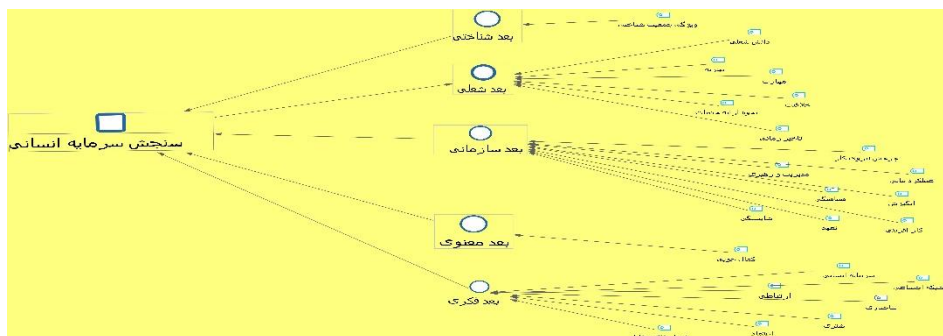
سنجش سرمایه انسانی

بعد شناختی
ویژگی جمعیت شناختی

بعد شغلی
دانش شغلی
تجربه
مهارت
خلاقیت
نحوه ارائه خدمات
تامین زمانی

بعد سازمانی
نوآوری و ابتکار
مدیریت و رهبری
تعلق سازمانی
انگیزش
مسئولیت
کار تیمی
شایستگی
تعهد

بعد معنوی
کمال جویی

بعد فکری
سرمایه اجتماعی
شبکه اجتماعی
ارتباطی
سازگاری
مشتری
اعتماد